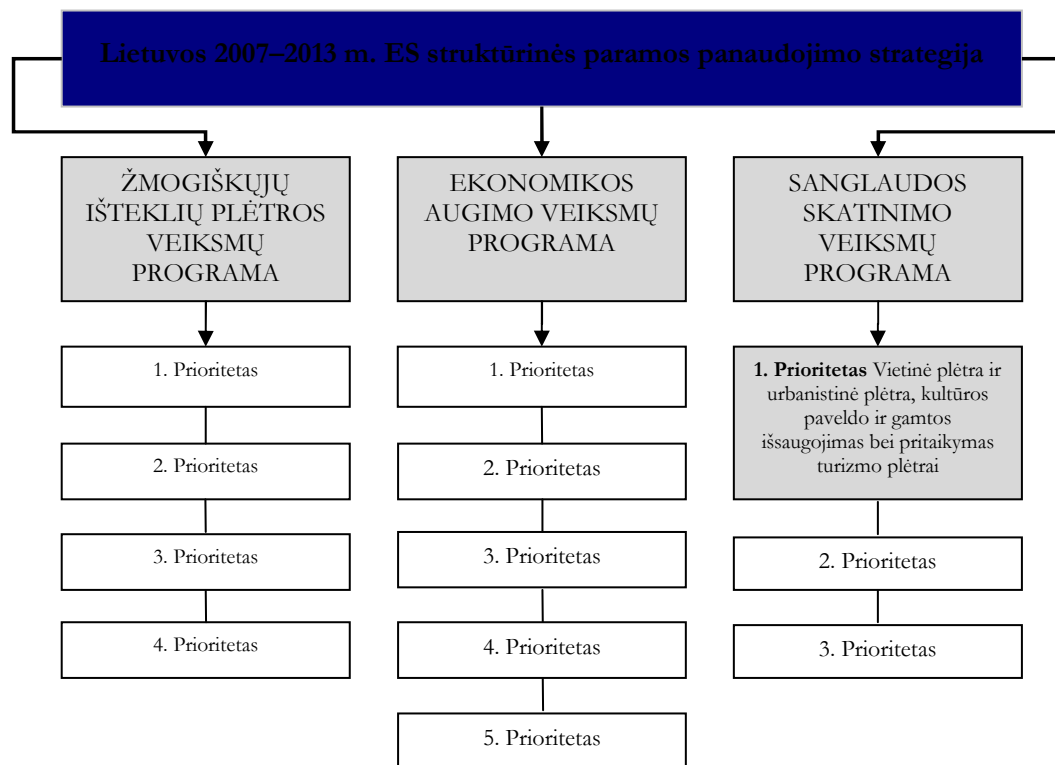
Lietuvos 2007–2013 m. ES struktūrinės paramos panaudojimo strategija

ŽMOGIŠKŲJŲ IŠTEKLIŲ PLĖTROS VEIKSMŲ PROGRAMA

1. Prioritetas

2. Prioritetas

3. Prioritetas

4. Prioritetas

EKONOMIKOS AUGIMO VEIKSMŲ PROGRAMA

1. Prioritetas

2. Prioritetas

3. Prioritetas

4. Prioritetas

5. Prioritetas

SANGLAUDOS SKATINIMO VEIKSMŲ PROGRAMA

**1. Prioritetas** Vietinė plėtra ir urbanistinė plėtra, kultūros paveldo ir gamtos išsaugojimas bei pritaikymas turizmo plėtrai

2. Prioritetas

3. Prioritetas